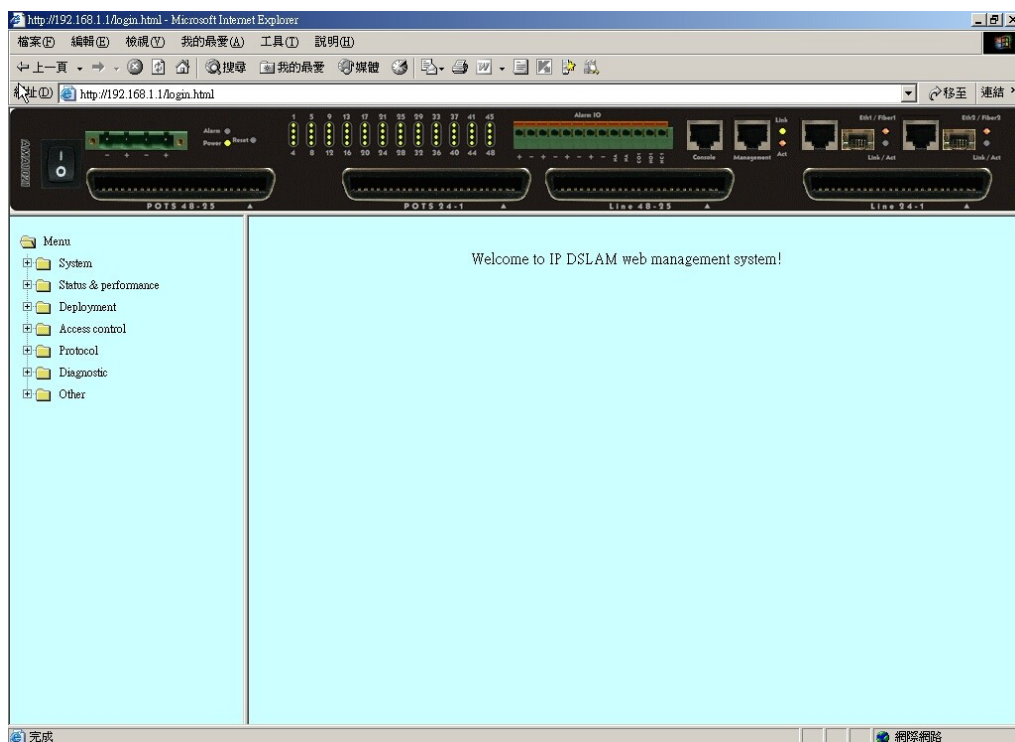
http://192.168.1.1/login.html - Microsoft Internet Explorer

檔案(F) 編輯(E) 檢視(V) 我的最愛(A) 工具(T) 說明(H)

上一頁 搜尋 我的最愛 媒體

網址(D) http://192.168.1.1/login.html 移至 連結

Alarm Power Reset

1 5 9 13 17 21 25 29 33 37 41 45
4 8 12 16 20 24 28 32 36 40 44 48

Alarm IO

Console Management Link Act

Eth1 / Fiber1 Eth2 / Fiber2

Link / Act Link / Act

POTS 48-25 POTS 24-1 Line 48-25 Line 24-1

Menu
System
Status & performance
Deployment
Access control
Protocol
Diagnostic
Other

Welcome to IP DSLAM web management system!

完成 網際網路